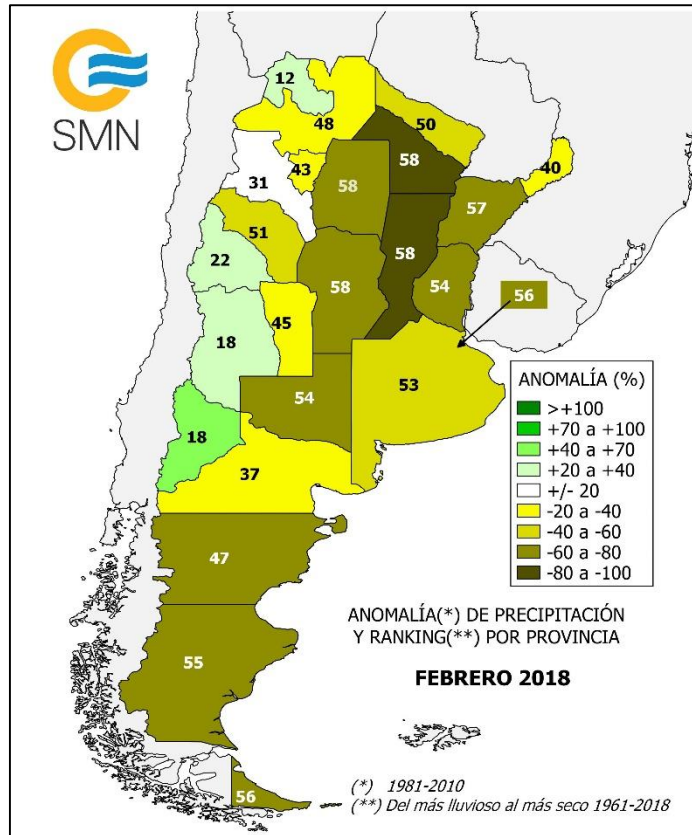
SMN

12
48
50
58
40
43
31
58
57
51
58
22
58
54
56
45
18
53
54
18
37
47
55
56

ANOMALÍA (%)
>+100
+70 a +100
+40 a +70
+20 a +40
+/- 20
-20 a -40
-40 a -60
-60 a -80
-80 a -100

ANOMALÍA(*) DE PRECIPITACIÓN Y RANKING(**) POR PROVINCIA

FEBRERO 2018

(*) 1981-2010
(**) Del más lluvioso al más seco 1961-2018